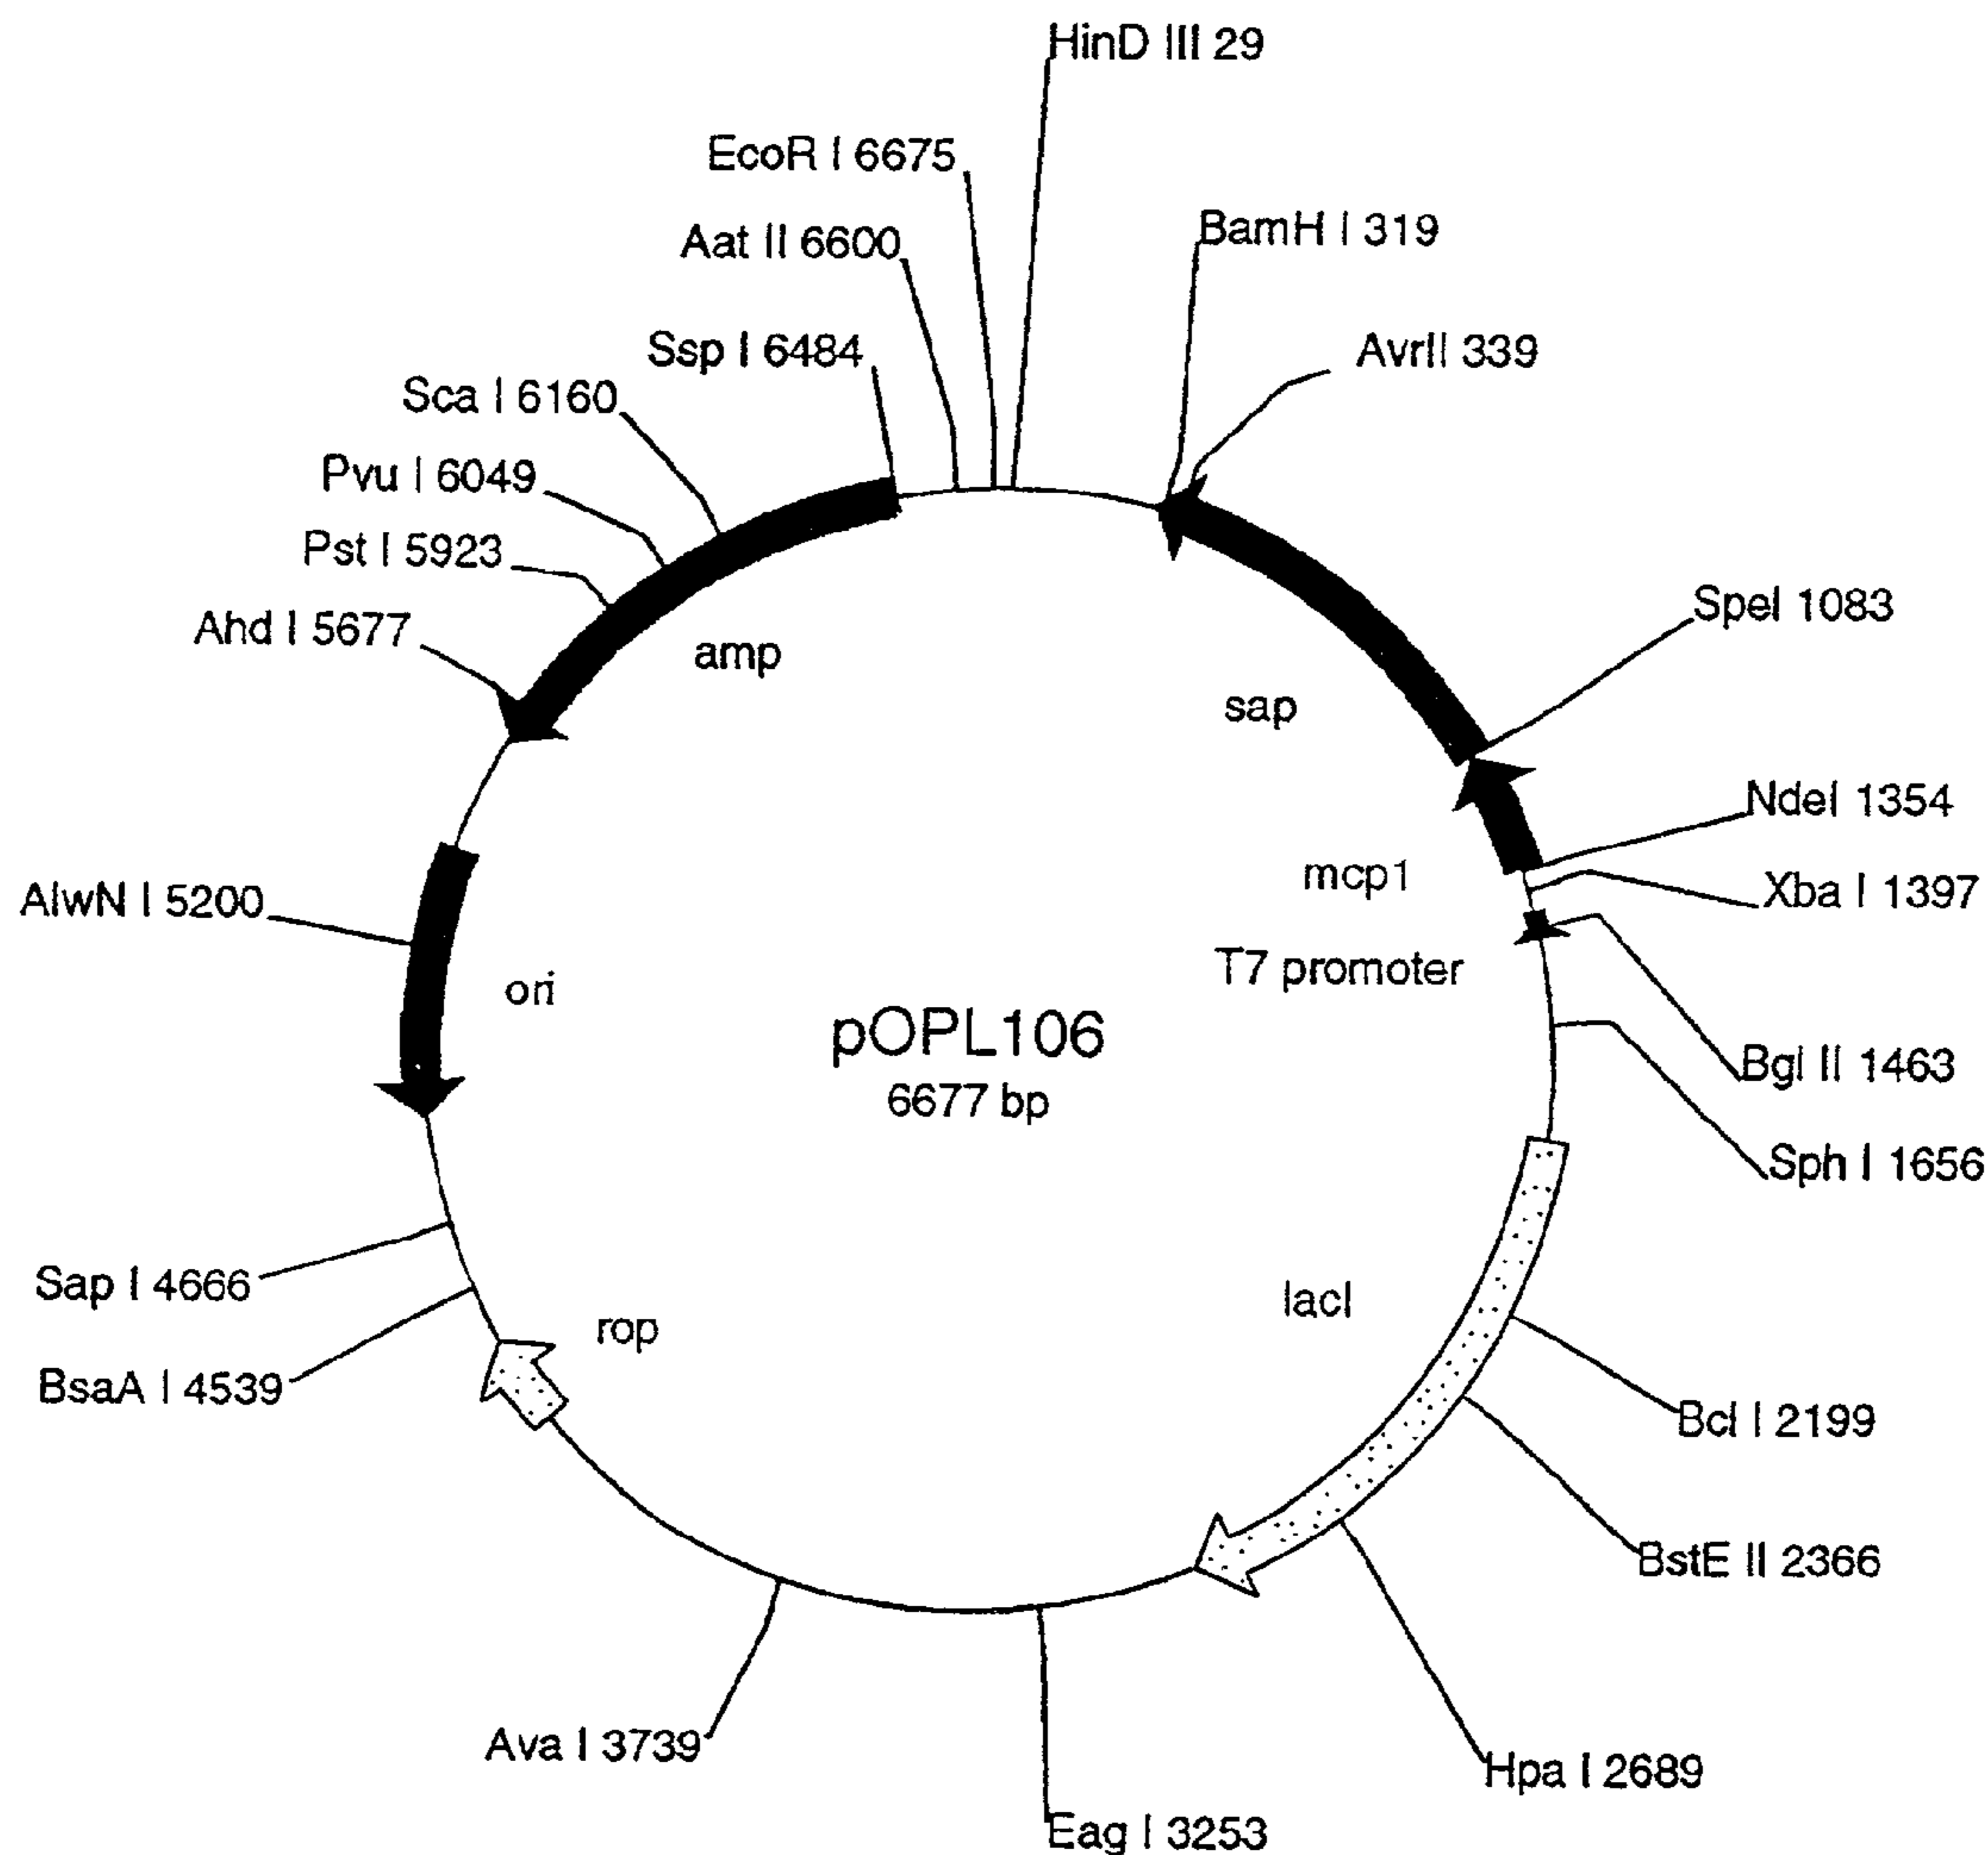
HinD III 29
EcoR I 6675
BamH I 319
Aat II 6600
AvrII 339
Ssp I 6484
Sca I 6160
Pvu I 6049
Pst I 5923
SpeI 1083
Ahd I 5677
amp
sap
NdeI 1354
mcp1
Xba I 1397
AlwN I 5200
T7 promoter
ori
pOPL106
6677 bp
Bgl II 1463
Sph I 1656
Sap I 4666
lacI
rop
BsaA I 4539
Bcl I 2199
BstE II 2366
Ava I 3739
Hpa I 2689
Eag I 3253